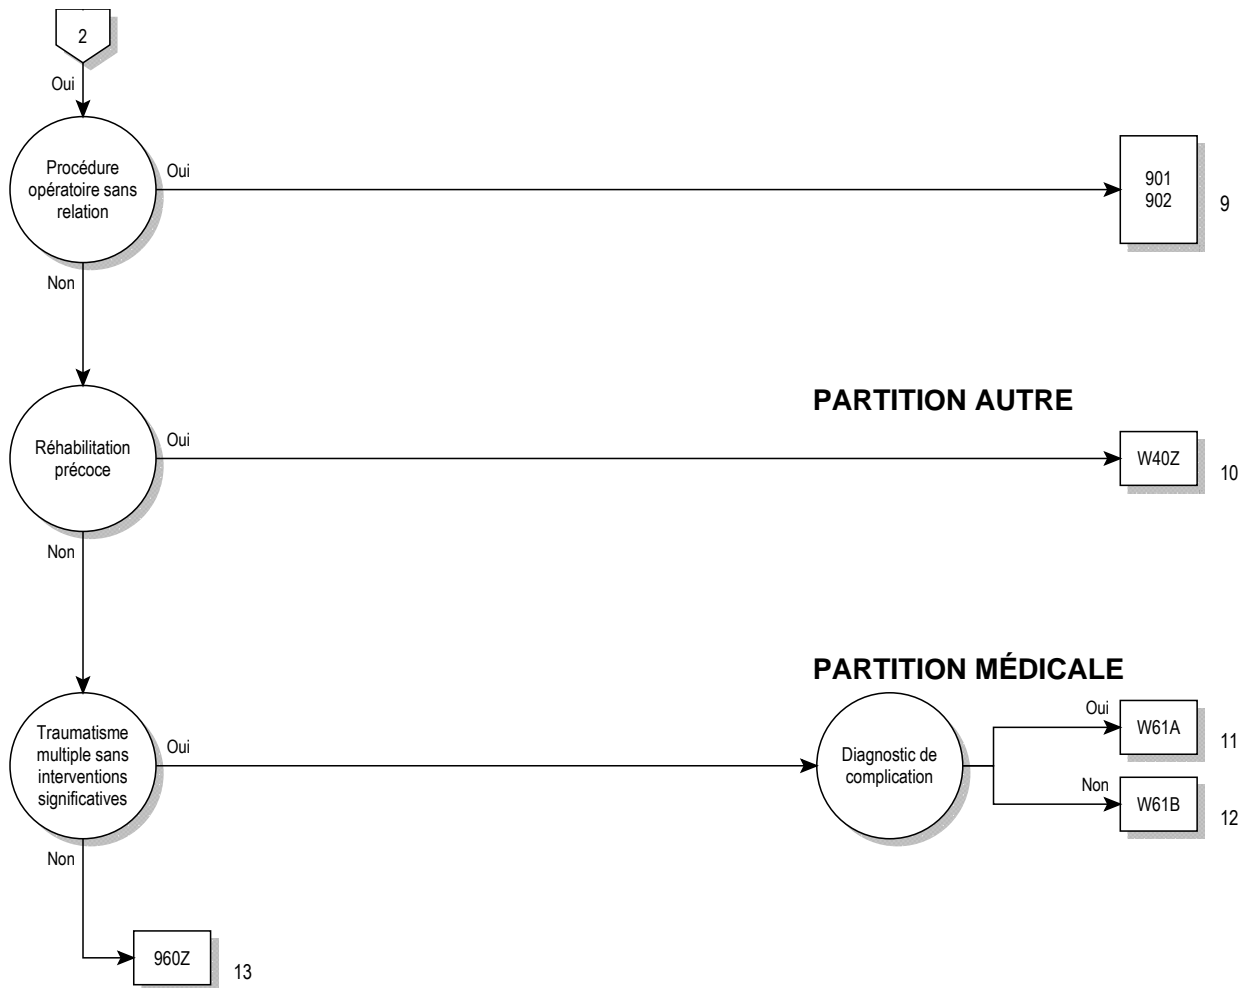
2

Oui

Procédure opératoire sans relation

Oui

901
902

9

Non

PARTITION AUTRE

Réhabilitation précoce

Oui

W40Z

10

Non

PARTITION MÉDICALE

Traumatisme multiple sans interventions significatives

Oui

Diagnostic de complication

Oui

W61A

11

Non

W61B

12

Non

960Z

13